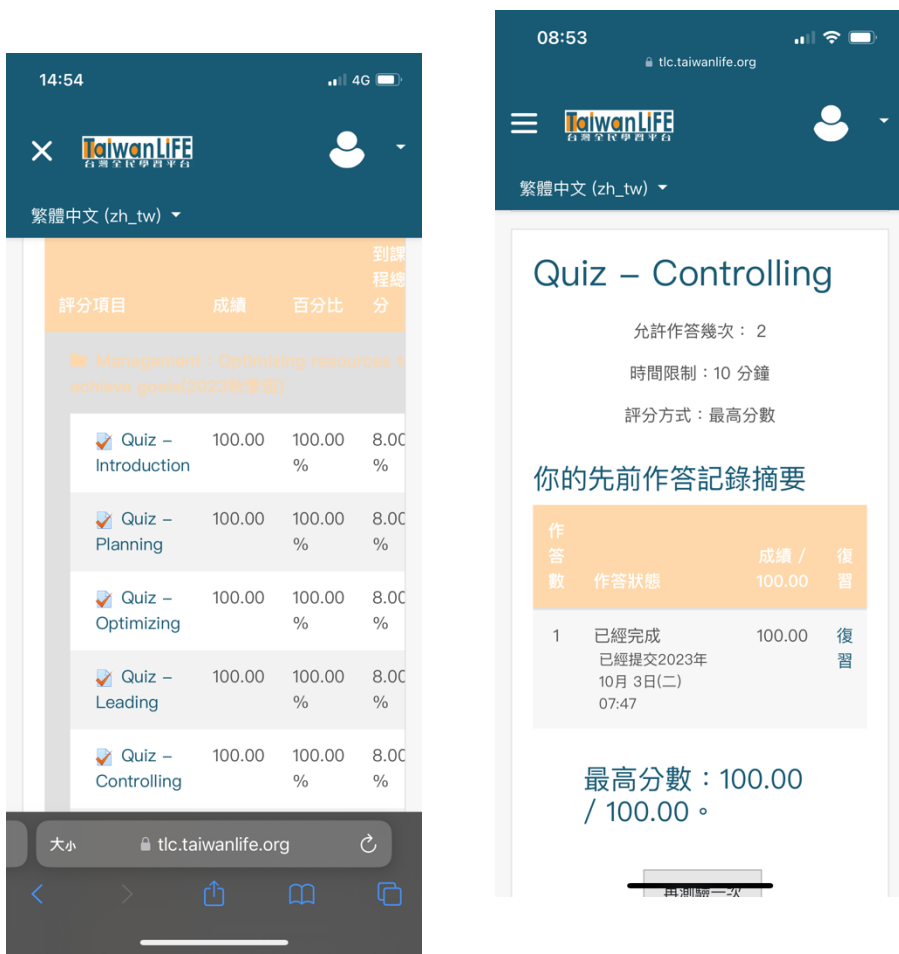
14:54

4G

TaiwanLIFE
台灣全民學習平台

繁體中文 (zh_tw)

| 評分項目 | 成績 | 百分比 | 到課程總分 |
|---|---|---|---|
| Management : Optimizing resources to achieve goals(2023秋季班) | | | |
| Quiz – Introduction | 100.00 | 100.00 % | 8.00 % |
| Quiz – Planning | 100.00 | 100.00 % | 8.00 % |
| Quiz – Optimizing | 100.00 | 100.00 % | 8.00 % |
| Quiz – Leading | 100.00 | 100.00 % | 8.00 % |
| Quiz – Controlling | 100.00 | 100.00 % | 8.00 % |

大小 tlc.taiwanlife.org

08:53

tlc.taiwanlife.org

TaiwanLIFE
台灣全民學習平台

繁體中文 (zh_tw)

Quiz – Controlling

允許作答幾次： 2

時間限制：10 分鐘

評分方式：最高分數

你的先前作答記錄摘要

| 作答數 | 作答狀態 | 成績 / 100.00 | 復習 |
|---|---|---|---|
| 1 | 已經完成 已經提交2023年 10月 3日(二) 07:47 | 100.00 | 復習 |

最高分數：100.00 / 100.00。

再測驗一次